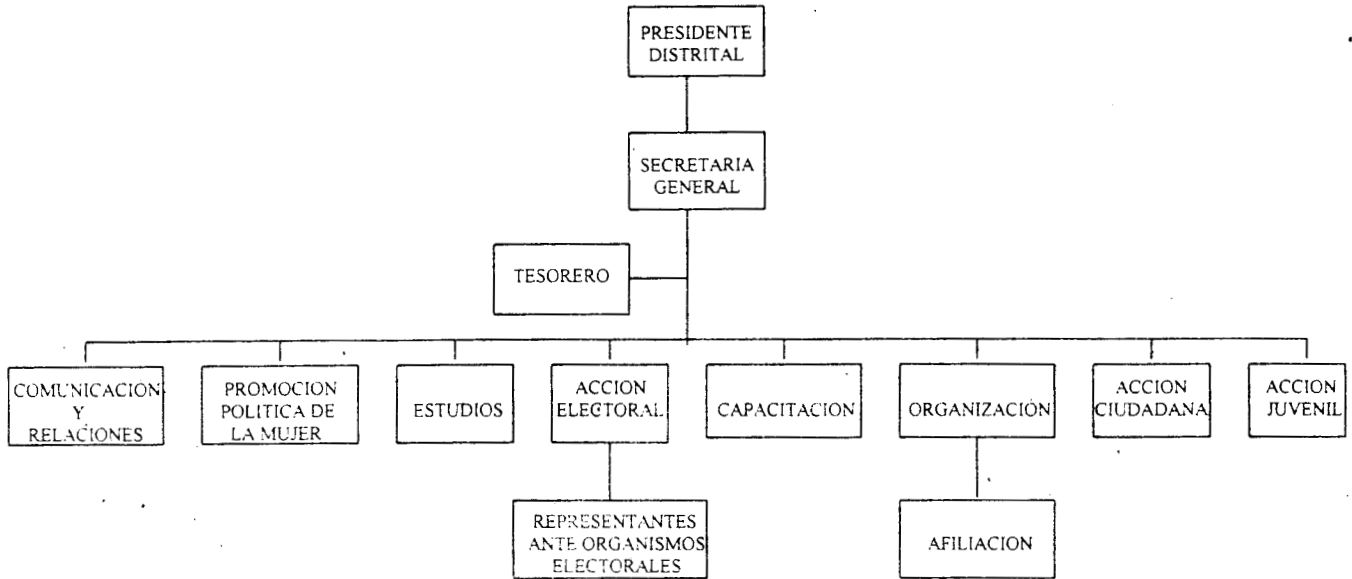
PRESIDENTE DISTRITAL

SECRETARIA GENERAL

TESORERO

COMUNICACION Y RELACIONES

PROMOCION POLITICA DE LA MUJER

ESTUDIOS

ACCION ELECTORAL

CAPACITACION

ORGANIZACION

ACCION CIUDADANA

ACCION JUVENIL

REPRESENTANTES ANTE ORGANISMOS ELECTORALES

AFILIACION